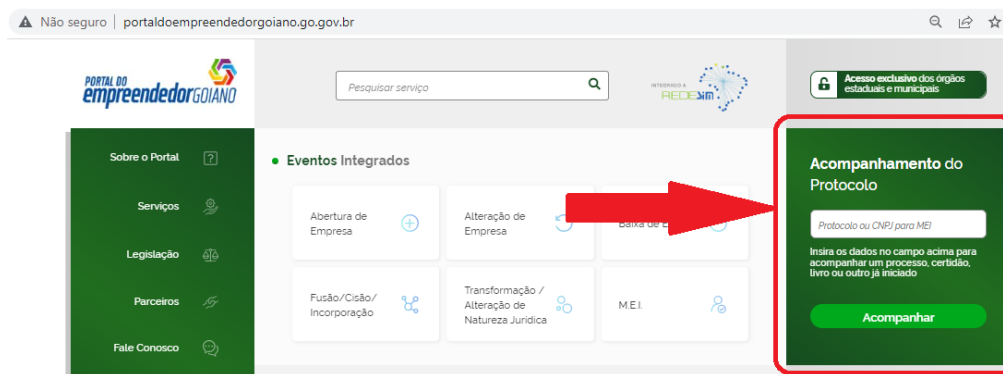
Não seguro | portaldoempreendedorgoiano.go.gov.br

PORTAL DO empreendedorGOIANO

Pesquisar serviço

INTEGRADO À REDESIM

Acesso exclusivo dos órgãos estaduais e municipais

Sobre o Portal

Serviços

Legislação

Parceiros

Fale Conosco

Eventos Integrados

Abertura de Empresa

Alteração de Empresa

Baixa de E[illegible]

Fusão/Cisão/ Incorporação

Transformação / Alteração de Natureza Jurídica

M.E.I.

Acompanhamento do Protocolo

Protocolo ou CNPJ para MEI

Insira os dados no campo acima para acompanhar um processo, certidão, livro ou outro já iniciado

Acompanhar